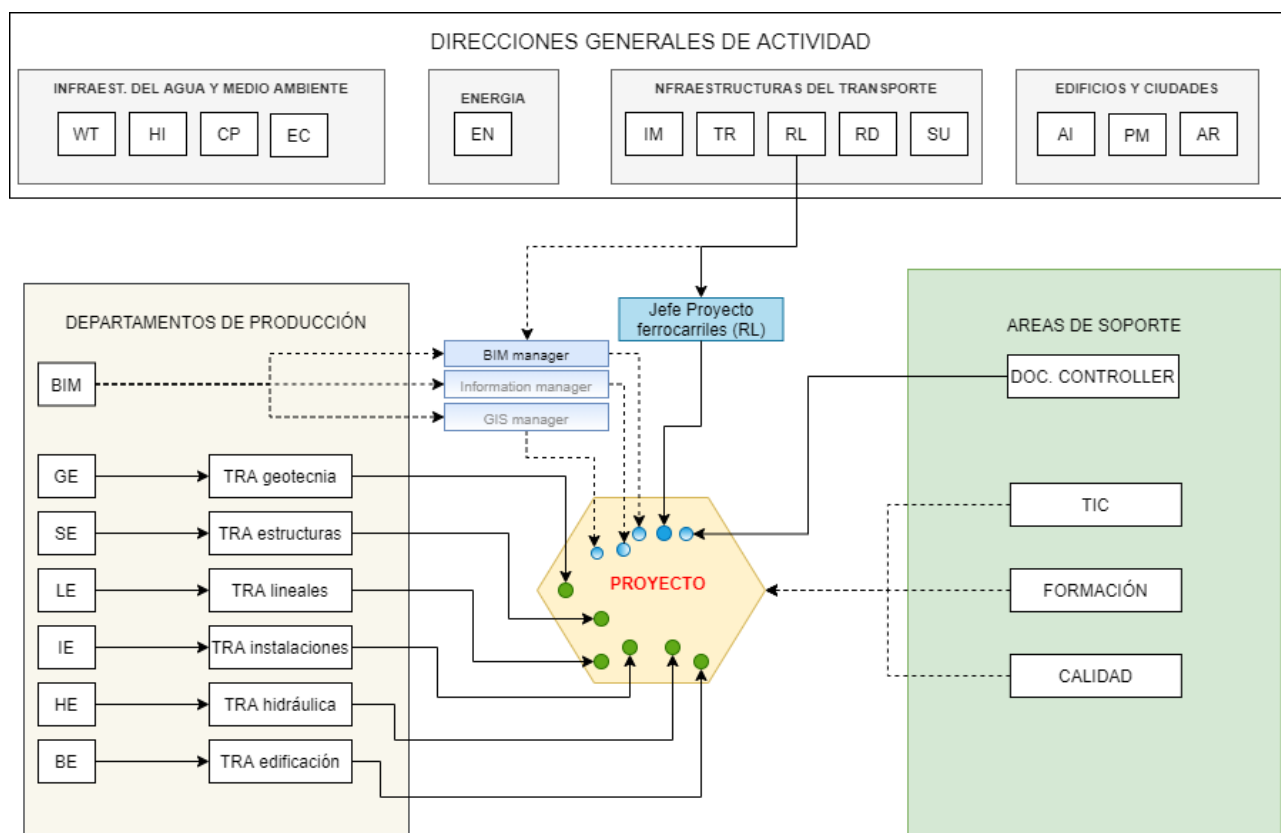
DIRECCIONES GENERALES DE ACTIVIDAD

INFRAEST. DEL AGUA Y MEDIO AMBIENTE

WT HI CP EC

ENERGIA

EN

NFRAESTRUCTURAS DEL TRANSPORTE

IM TR RL RD SU

EDIFICIOS Y CIUDADES

AI PM AR

Jefe Proyecto ferrocarriles (RL)

DEPARTAMENTOS DE PRODUCCIÓN

BIM

BIM manager

Information manager

GIS manager

GE
TRA geotecnia

SE
TRA estructuras

LE
TRA lineales

IE
TRA instalaciones

HE
TRA hidráulica

BE
TRA edificación

PROYECTO

AREAS DE SOPORTE

DOC. CONTROLLER

TIC

FORMACIÓN

CALIDAD